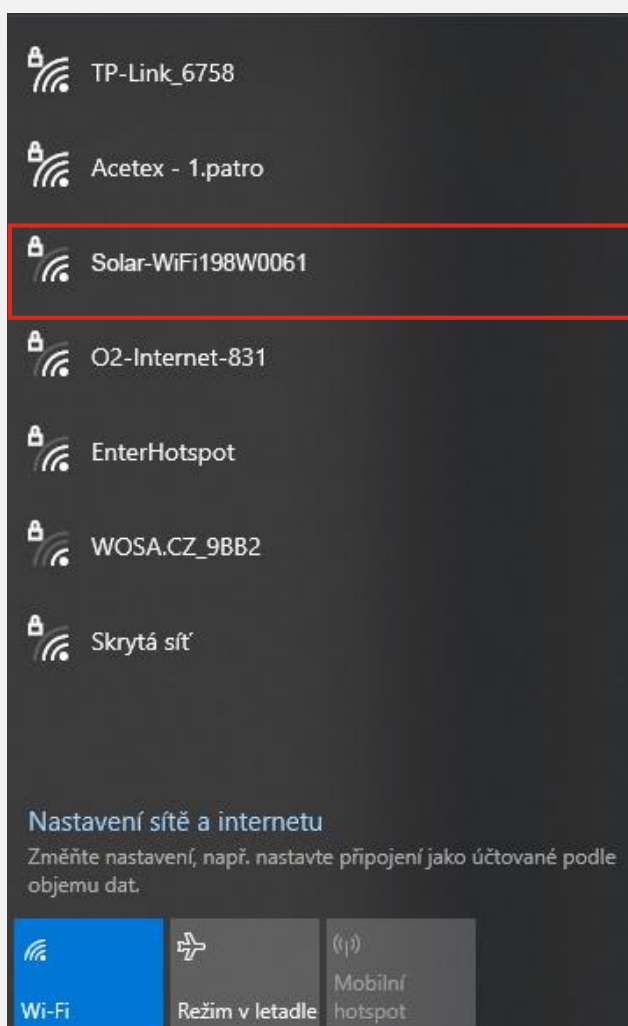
TP-Link_6758

Acetex - 1.patro

Solar-WiFi198W0061

O2-Internet-831

EnterHotspot

WOSA.CZ_9BB2

Skrytá síť

Nastavení sítě a internetu

Změňte nastavení, např. nastavte připojení jako účtované podle objemu dat.

Wi-Fi

Režim v letadle

Mobilní hotspot